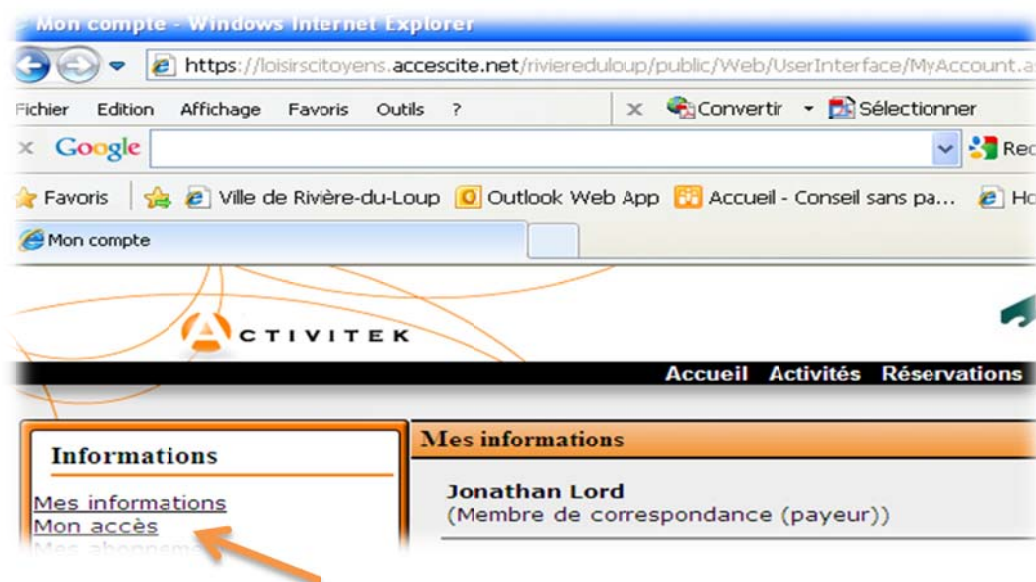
Mon compte - Windows Internet Explorer

https://loisirscitoyens.accescite.net/riviereduloup/public/Web/UserInterface/MyAccount.a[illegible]

Fichier Edition Affichage Favoris Outils ?

Convertir Sélectionner

Google

Rec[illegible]

Favoris Ville de Rivière-du-Loup Outlook Web App Accueil - Conseil sans pa... Ho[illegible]

Mon compte

ACTIVITEK

Accueil Activités Réservations

Informations

Mes informations
Mon accès
Mes abonneme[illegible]

Mes informations

Jonathan Lord
(Membre de correspondance (payeur))